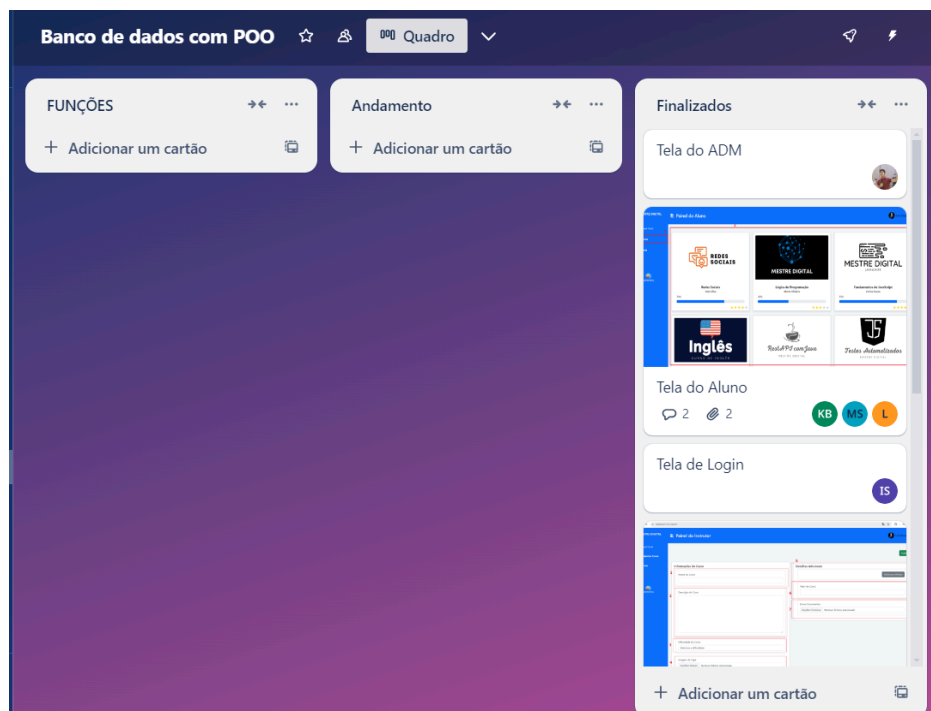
Banco de dados com POO

Quadro

FUNÇÕES

+ Adicionar um cartão

Andamento

+ Adicionar um cartão

Finalizados

Tela do ADM

Painel do Aluno

REDES SOCIAIS

MESTRE DIGITAL

MESTRE DIGITAL

Inglês

RestAPI com Java

Testes Automatizados

Tela do Aluno

2 2

KB MS L

Tela de Login

IS

Painel do Instrutor

+ Adicionar um cartão